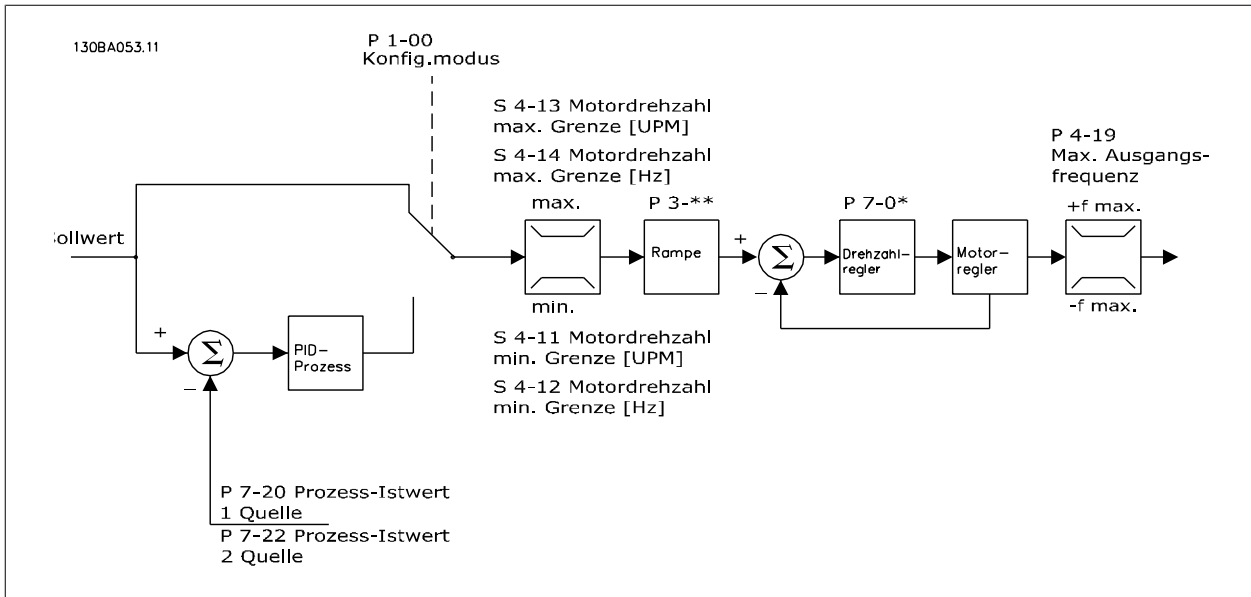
130BA053.11

P 1-00
Konfig.modus

S 4-13 Motordrehzahl max. Grenze [UPM]

S 4-14 Motordrehzahl max. Grenze [Hz]

P 4-19
Max. Ausgangsfrequenz

max.

P 3-**

P 7-0*

+f max.

ollwert

Rampe

+

$\Sigma$

Drehzahlregler

Motorregler

–

min.

-f max.

+

$\Sigma$

PID-Prozess

–

S 4-11 Motordrehzahl min. Grenze [UPM]

S 4-12 Motordrehzahl min. Grenze [Hz]

P 7-20 Prozess-Istwert 1 Quelle

P 7-22 Prozess-Istwert 2 Quelle